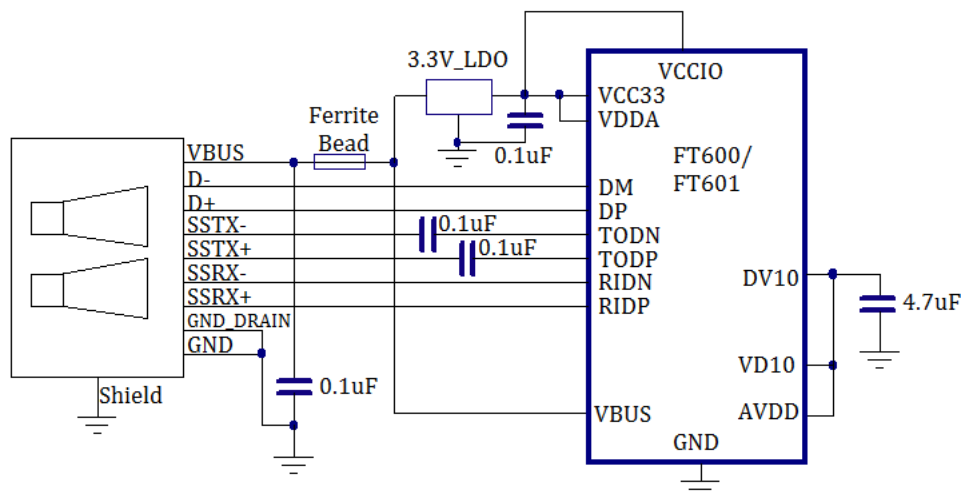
3.3V_LDO

VCCIO

VCC33

VDDA

0.1uF

Ferrite Bead

VBUS

D-

D+

SSTX-

SSTX+

SSRX-

SSRX+

GND_DRAIN

GND

Shield

0.1uF

0.1uF

0.1uF

FT600/ FT601

DM

DP

TODN

TODP

RIDN

RIDP

DV10

4.7uF

VD10

AVDD

VBUS

GND